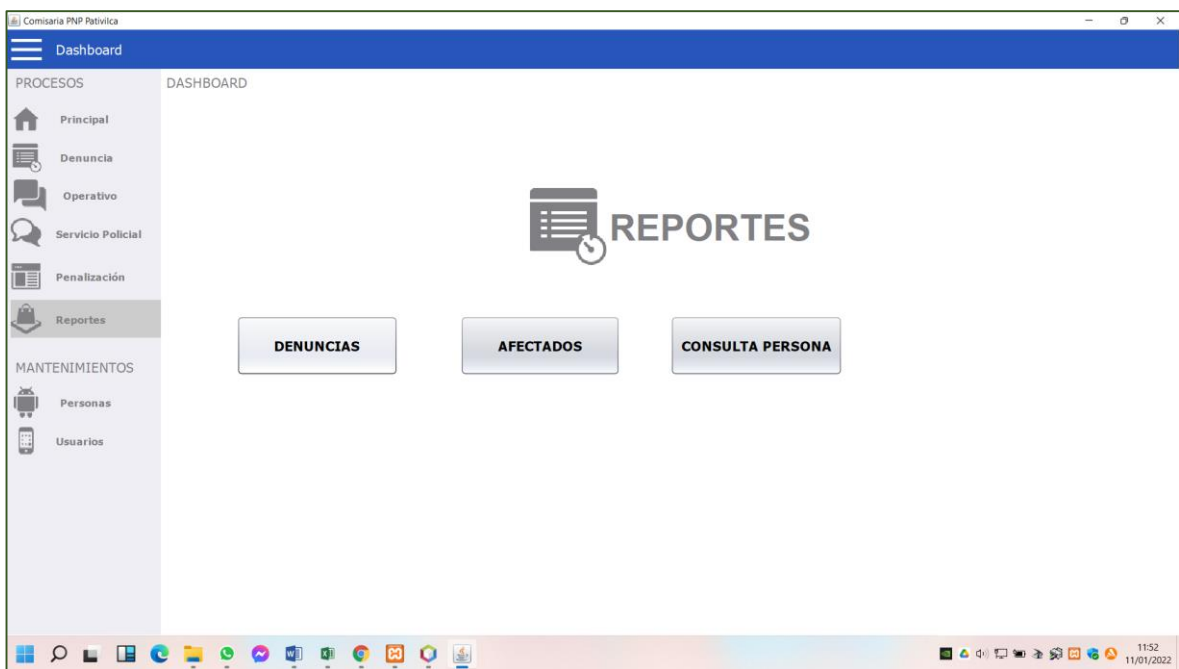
Comisaria PNP Pativilca

Dashboard

PROCESOS

DASHBOARD

Principal

Denuncia

Operativo

Servicio Policial

Penalización

Reportes

MANTENIMIENTOS

Personas

Usuarios

REPORTES

DENUNCIAS

AFECTADOS

CONSULTA PERSONA

11:52
11/01/2022